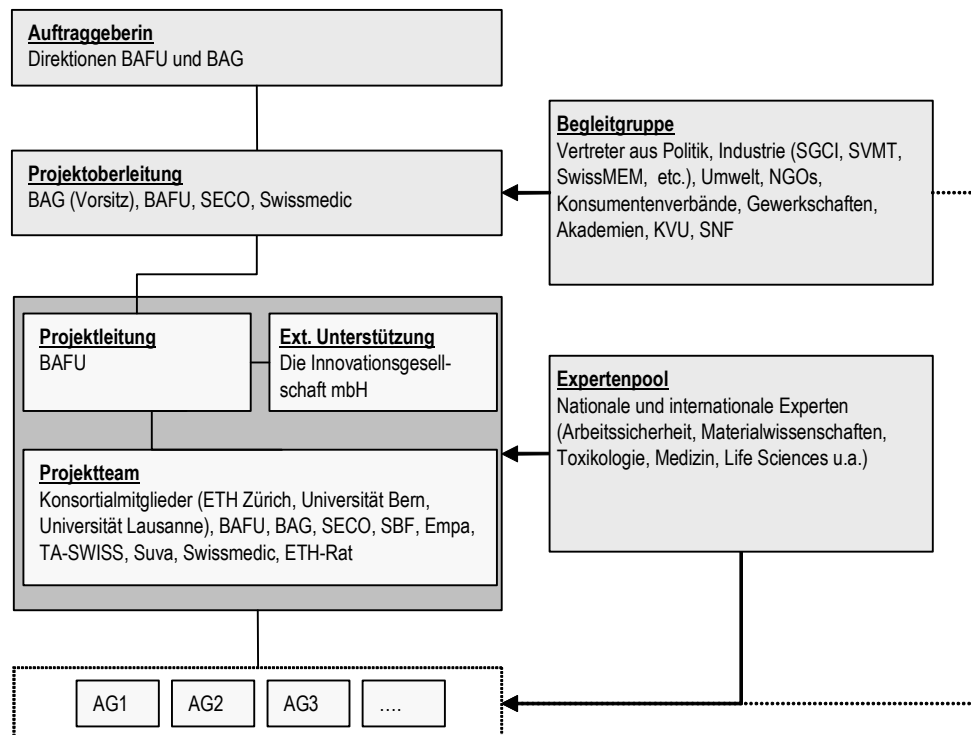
**Auftraggeberin**
Direktionen BAFU und BAG

**Begleitgruppe**
Vertreter aus Politik, Industrie (SGCI, SVMT, SwissMEM, etc.), Umwelt, NGOs, Konsumentenverbände, Gewerkschaften, Akademien, KVU, SNF

**Projektoberleitung**
BAG (Vorsitz), BAFU, SECO, Swissmedic

**Projektleitung**
BAFU

**Ext. Unterstützung**
Die Innovationsgesellschaft mbH

**Expertenpool**
Nationale und internationale Experten (Arbeitssicherheit, Materialwissenschaften, Toxikologie, Medizin, Life Sciences u.a.)

**Projektteam**
Konsortialmitglieder (ETH Zürich, Universität Bern, Universität Lausanne), BAFU, BAG, SECO, SBF, Empa, TA-SWISS, Suva, Swissmedic, ETH-Rat

AG1 AG2 AG3 ....